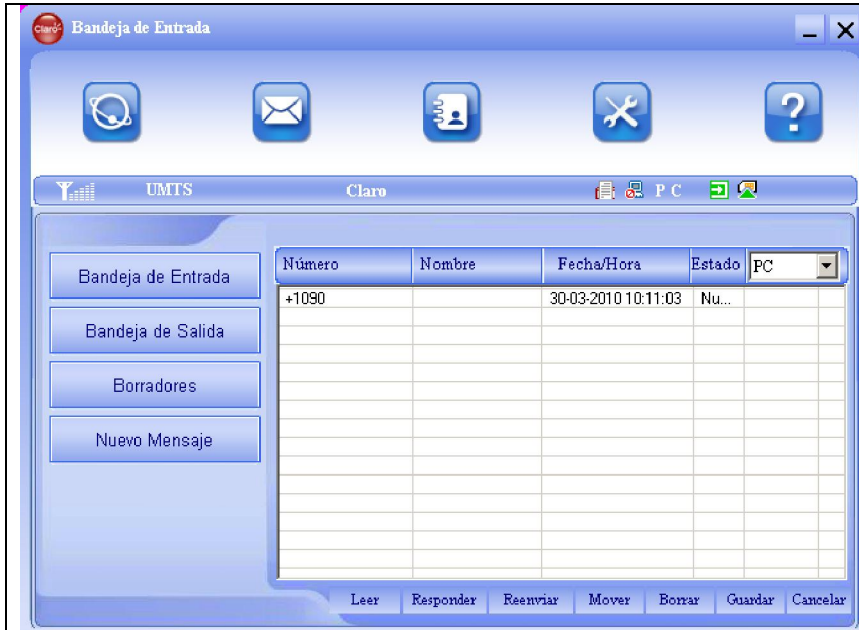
claro Bandeja de Entrada

UMTS Claro P C

Bandeja de Entrada
Bandeja de Salida
Borradores
Nuevo Mensaje

| Número | Nombre | Fecha/Hora | Estado | PC |
|---|---|---|---|---|
| +1090 | | 30-03-2010 10:11:03 | Nu... | |

Leer Responder Reenviar Mover Borrar Guardar Cancelar